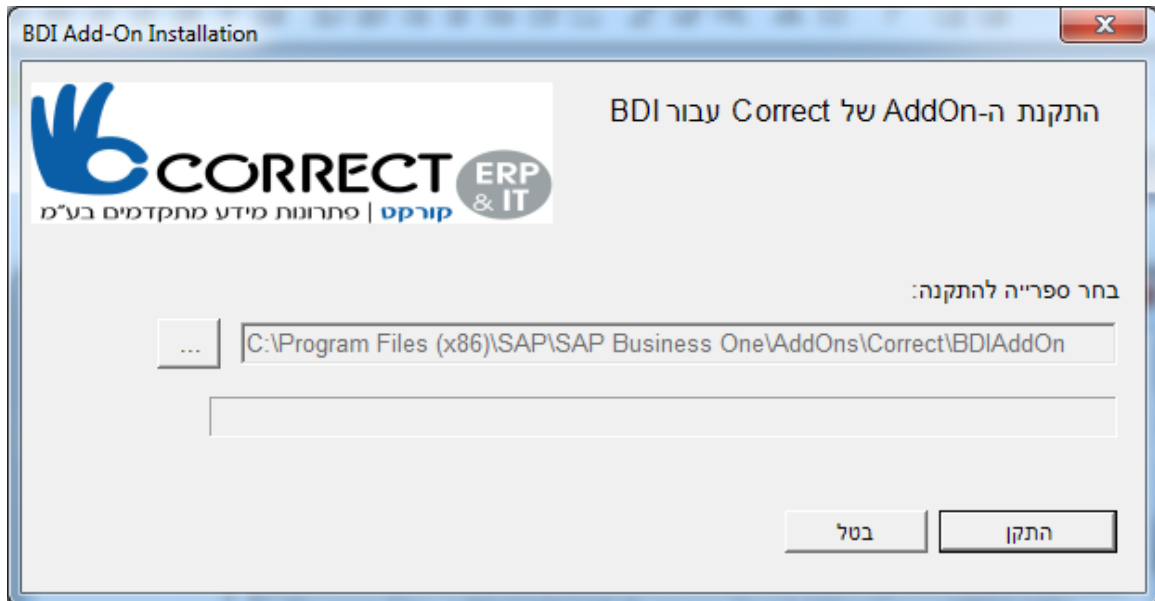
BDI Add-On Installation

CORRECT ERP & IT
קורקט | פתרונות מידע מתקדמים בע"מ

התקנת ה-AddOn של Correct עבור BDI

בחר ספרייה להתקנה:

C:\Program Files (x86)\SAP\SAP Business One\AddOns\Correct\BDIAddOn

...

התקן

בטל